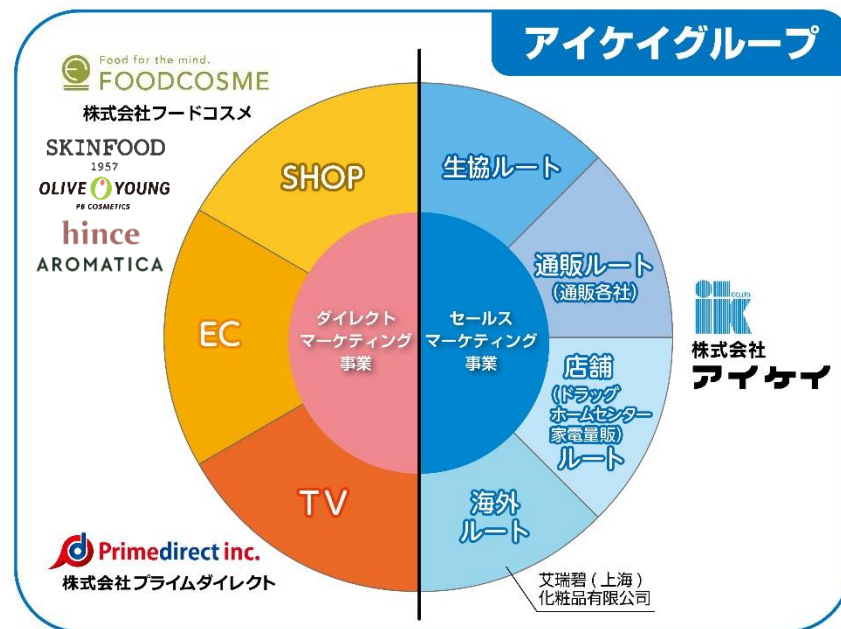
アイケイグループ

Food for the mind.
FOODCOSME
株式会社フードコスメ

SKINFOOD
1957
OLIVE YOUNG
PB COSMETICS
hince
AROMATICA

SHOP

EC

TV

ダイレクト
マーケティング
事業

セールス
マーケティング
事業

生協ルート

通販ルート
(通販各社)

店舗
(ドラッグ
ホームセンター
家電量販)
ルート

海外
ルート

ik CO.,LTD.
株式会社
アイケイ

Primedirect inc.
株式会社プライムダイレクト

艾瑞碧(上海)
化粧品有限公司